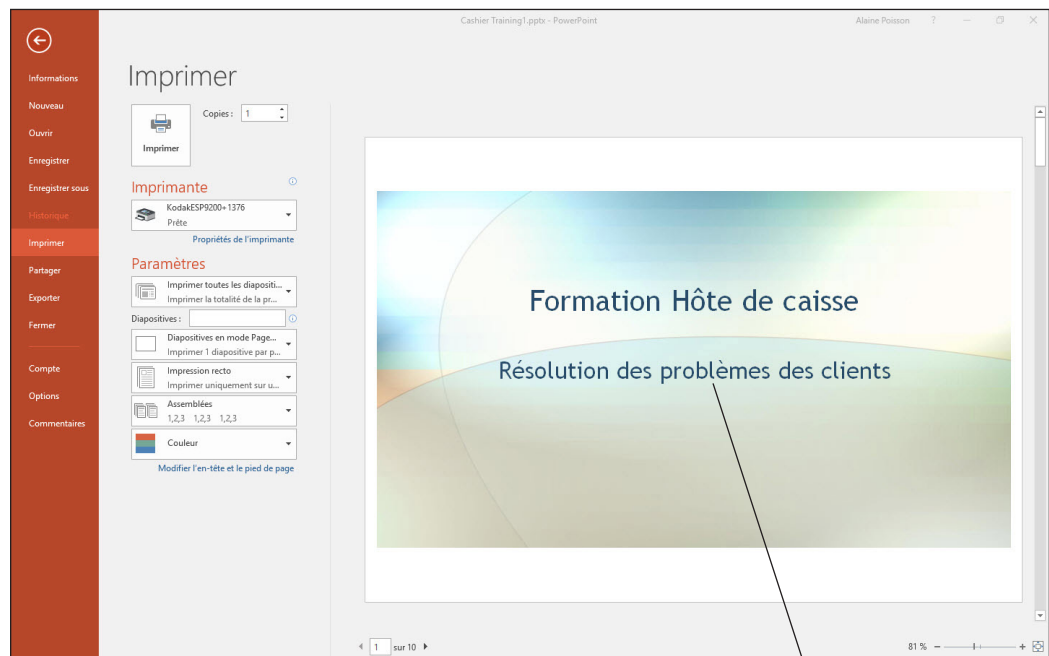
Cashier Training1.pptx - PowerPoint

Alaine Poisson ?

Informations
Nouveau
Ouvrir
Enregistrer
Enregistrer sous
Historique
Imprimer
Partager
Exporter
Fermer

Compte
Options
Commentaires

Imprimer

Copies : 1

Imprimer

Imprimante

KodakESP9200+1376
Prête

Propriétés de l'imprimante

Paramètres

Imprimer toutes les diapositi...
Imprimer la totalité de la pr...

Diapositives :

Diapositives en mode Page...
Imprimer 1 diapositive par p...

Impression recto
Imprimer uniquement sur u...

Assemblées
1,2,3 1,2,3 1,2,3

Couleur

Modifier l'en-tête et le pied de page

Formation Hôte de caisse

Résolution des problèmes des clients

1 sur 10

81 %